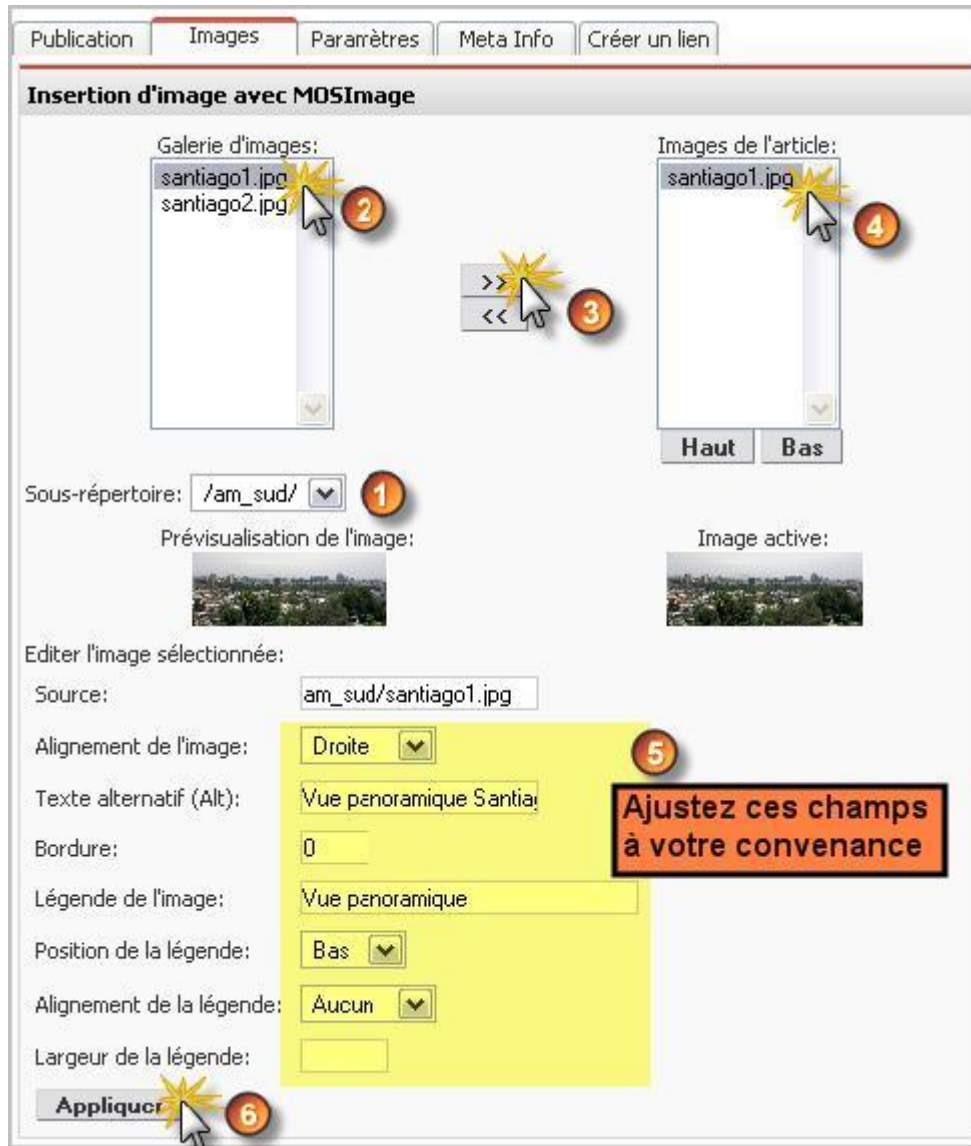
Publication | Images | Paramètres | Meta Info | Créer un lien

Insertion d'image avec MOSImage

Galerie d'images:
santiago1.jpg
santiago2.jpg
2

>>
<<
3

Images de l'article:
santiago1.jpg
4

Haut Bas

Sous-répertoire: /am_sud/
1

Prévisualisation de l'image:

Image active:

Editer l'image sélectionnée:

Source: am_sud/santiago1.jpg

Alignement de l'image: Droite

Texte alternatif (Alt): Vue panoramique Santia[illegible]

Bordure: 0

Légende de l'image: Vue panoramique

Position de la légende: Bas

Alignement de la légende: Aucun

Largeur de la légende:

5
Ajustez ces champs à votre convenance

Appliquer
6